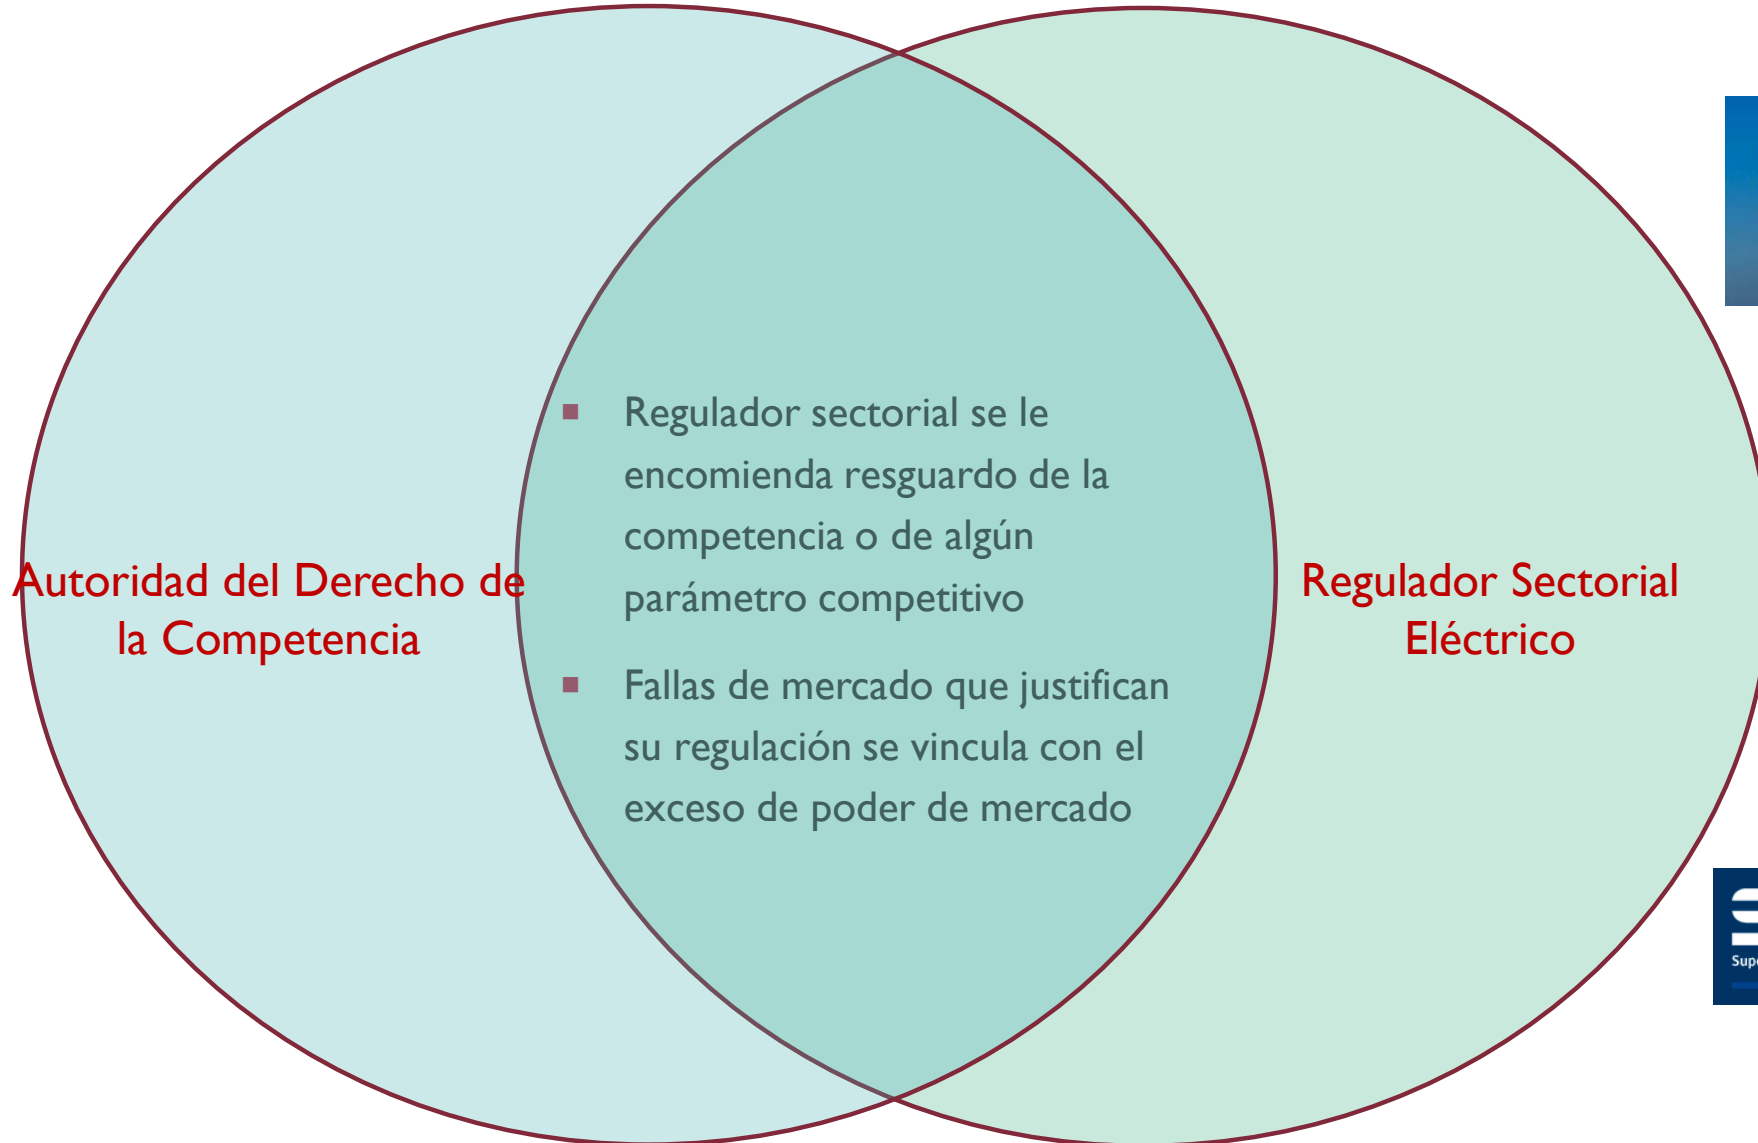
Autoridad del Derecho de la Competencia

Regulador sectorial se le encomienda resguardo de la competencia o de algún parámetro competitivo

Fallas de mercado que justifican su regulación se vincula con el exceso de poder de mercado

Regulador Sectorial Eléctrico

Supe